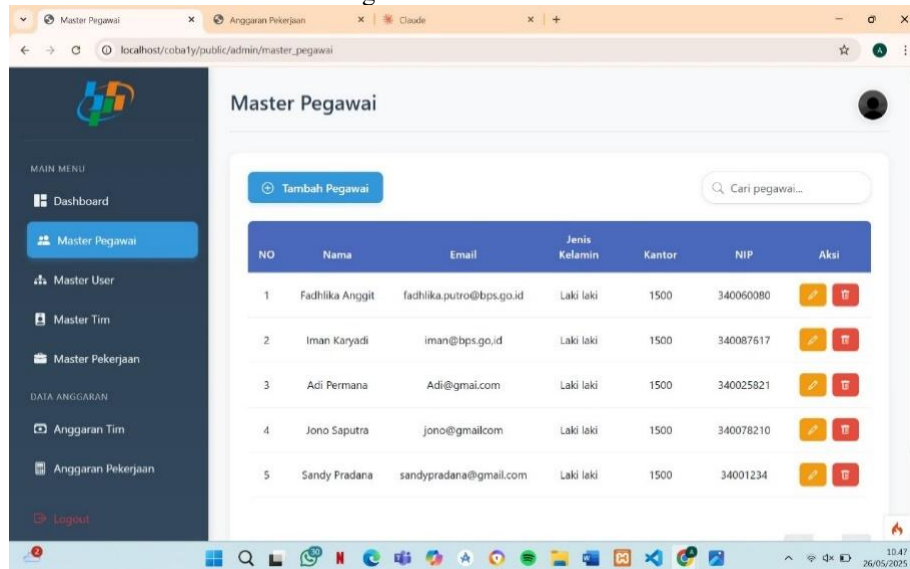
Master Pegawai
Anggaran Pekerjaan
Claude
localhost/coba1y/public/admin/master_pegawai

Master Pegawai

MAIN MENU
Dashboard
Master Pegawai
Master User
Master Tim
Master Pekerjaan
DATA ANGGARAN
Anggaran Tim
Anggaran Pekerjaan
Logout

Tambah Pegawai
Cari pegawai...

| NO | Nama | Email | Jenis Kelamin | Kantor | NIP | Aksi |
|---|---|---|---|---|---|---|
| 1 | Fadhlika Anggit | fadhlika.putro@bps.go.id | Laki laki | 1500 | 340060080 | |
| 2 | Iman Karyadi | iman@bps.go,id | Laki laki | 1500 | 340087617 | |
| 3 | Adi Permana | Adi@gmai.com | Laki laki | 1500 | 340025821 | |
| 4 | Jono Saputra | jono@gmailcom | Laki laki | 1500 | 340078210 | |
| 5 | Sandy Pradana | sandypradana@gmail.com | Laki laki | 1500 | 34001234 | |

10.47
26/05/2025